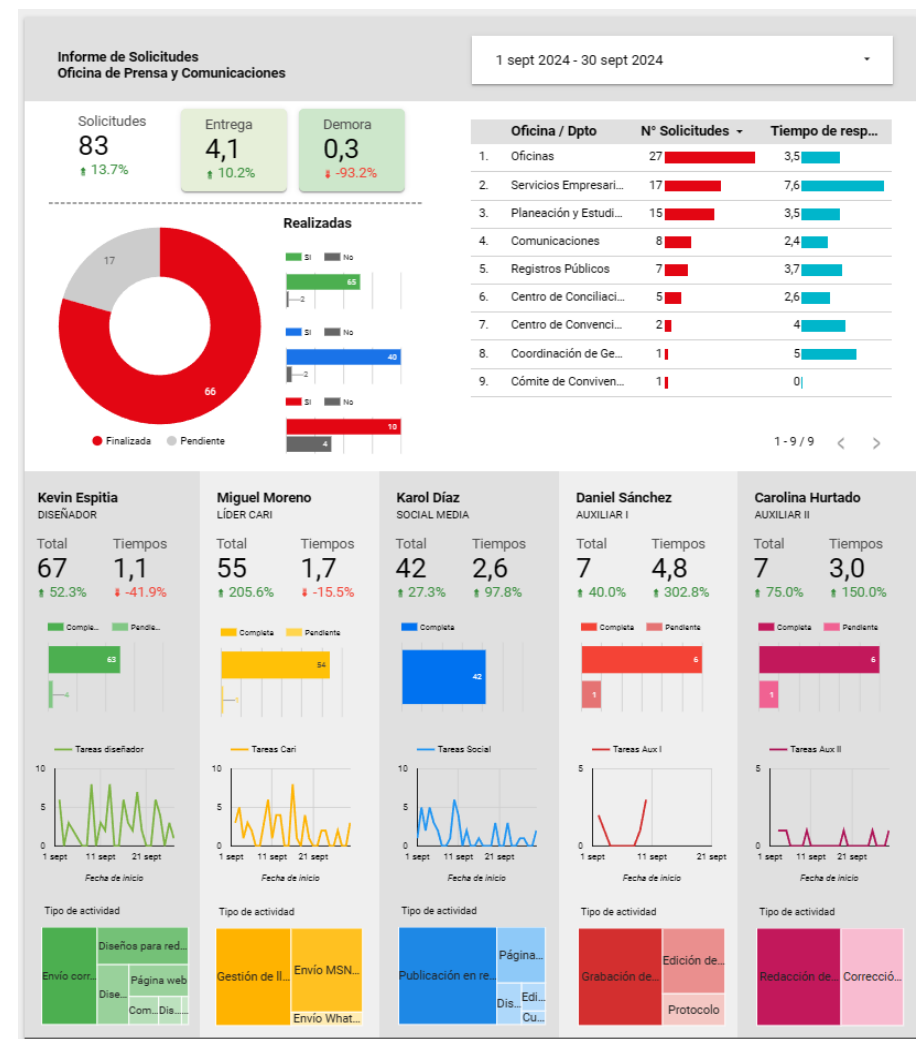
Informe de Solicitudes
Oficina de Prensa y Comunicaciones

1 sept 2024 - 30 sept 2024

Solicitudes
83
13.7%

Entrega
4,1
10.2%

Demora
0,3
-93.2%

Realizadas

17
66

Finalizada Pendiente

SI No
65
2

SI No
40
2

SI No
10
4

| | Oficina / Dpto | N° Solicitudes | Tiempo de resp... |
|---|---|---|---|
| 1. | Oficinas | 27 | 3,5 |
| 2. | Servicios Empresari... | 17 | 7,6 |
| 3. | Planeación y Estudi... | 15 | 3,5 |
| 4. | Comunicaciones | 8 | 2,4 |
| 5. | Registros Públicos | 7 | 3,7 |
| 6. | Centro de Conciliaci... | 5 | 2,6 |
| 7. | Centro de Convenci... | 2 | 4 |
| 8. | Coordinación de Ge... | 1 | 5 |
| 9. | Cómite de Conviven... | 1 | 0 |

1 - 9 / 9

Kevin Espitia
DISEÑADOR
Total 67 52.3%
Tiempos 1,1 -41.9%
Completa Pendie...
63
Tareas diseñador
10 5 0
1 sept 11 sept 21 sept
Fecha de inicio
Tipo de actividad
Envío corr... Diseños para red... Dise... Página web Com... Dis...

Miguel Moreno
LÍDER CARI
Total 55 205.6%
Tiempos 1,7 -15.5%
Completa Pendiente
54
Tareas Cari
10 5 0
1 sept 11 sept 21 sept
Fecha de inicio
Tipo de actividad
Gestión de ll... Envío MSN... Envío What...

Karol Díaz
SOCIAL MEDIA
Total 42 27.3%
Tiempos 2,6 97.8%
Completa
42
Tareas Social
10 5 0
1 sept 11 sept 21 sept
Fecha de inicio
Tipo de actividad
Publicación en re... Págína... Dis... Edi... Cu...

Daniel Sánchez
AUXILIAR I
Total 7 40.0%
Tiempos 4,8 302.8%
Completa Pendiente
6
1
Tareas Aux I
5 0
1 sept 11 sept 21 sept
Fecha de inicio
Tipo de actividad
Grabación de... Edición de... Protocolo

Carolina Hurtado
AUXILIAR II
Total 7 75.0%
Tiempos 3,0 150.0%
Completa Pendiente
6
1
Tareas Aux II
5 0
1 sept 11 sept 21 sept
Fecha de inicio
Tipo de actividad
Redacción de... Correcció...